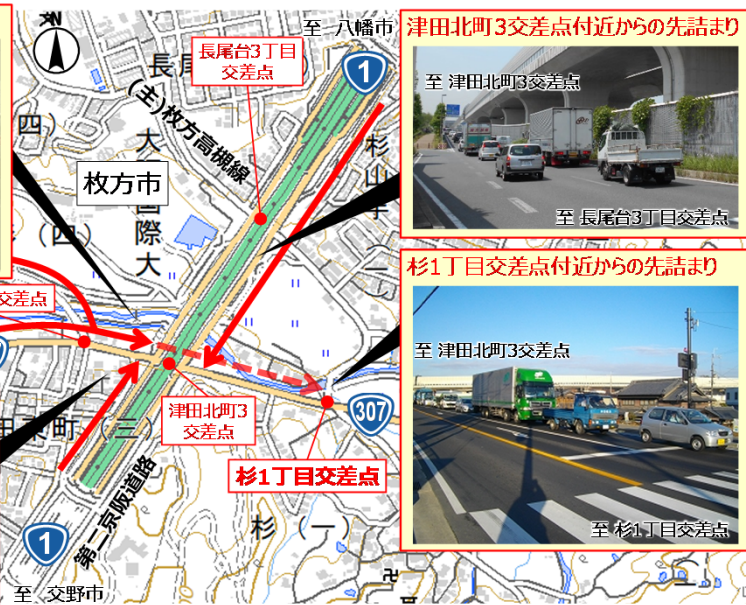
N

至 八幡市

長尾台3丁目交差点

1

長

(主)枚方高槻線

(四)

大

杉

枚方市

国

山

際

手

(四)

大

交差点

307

田宮町

津田北町3交差点

(三)

第二京阪道路

杉1丁目交差点

1

杉

(一)

至 交野市

津田北町3交差点付近からの先詰まり

至 津田北町3交差点

至 長尾台3丁目交差点

杉1丁目交差点付近からの先詰まり

至 津田北町3交差点

至 杉1丁目交差点